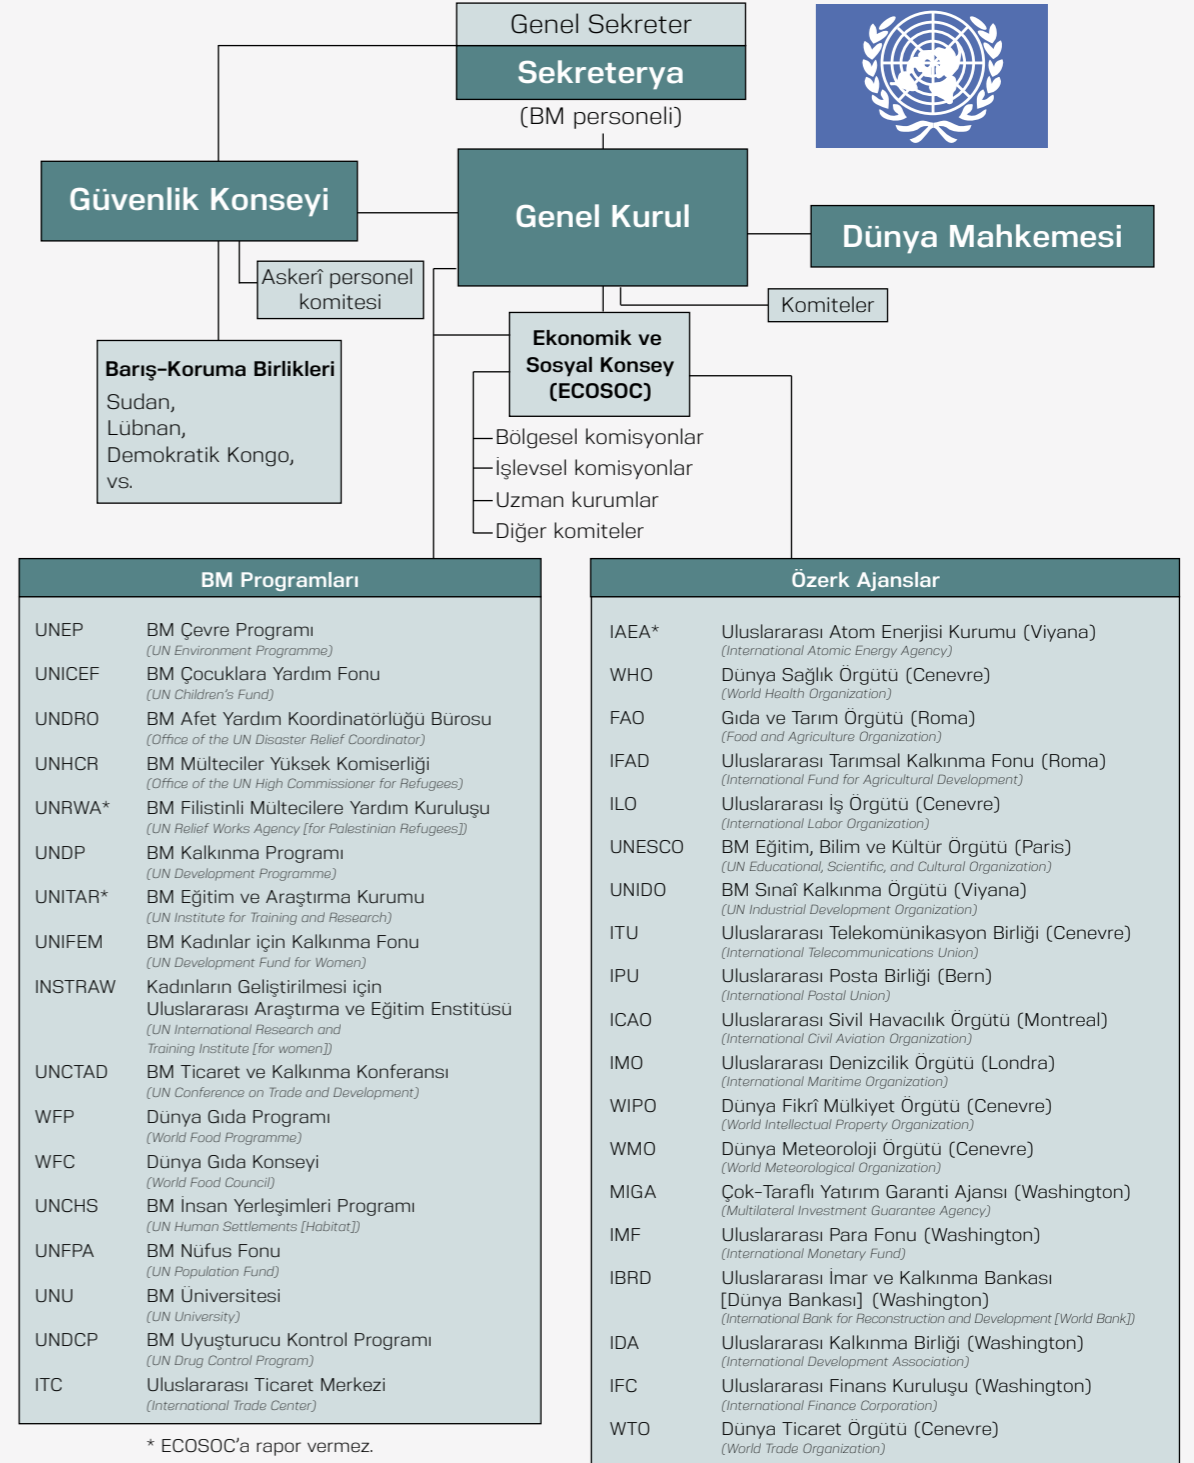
Genel Sekreter
Sekreterya
(BM personeli)

Güvenlik Konseyi

Genel Kurul

Dünya Mahkemesi

Askerî personel komitesi

Komiteler

Barış-Koruma Birlikleri
Sudan,
Lübnan,
Demokratik Kongo,
vs.

Ekonomik ve Sosyal Konsey (ECOSOC)

Bölgesel komisyonlar
İşlevsel komisyonlar
Uzman kurumlar
Diğer komiteler

BM Programları

| | |
|---|---|
| UNEP | BM Çevre Programı (UN Environment Programme) |
| UNICEF | BM Çocuklara Yardım Fonu (UN Children's Fund) |
| UNDRO | BM Afet Yardım Koordinatörlüğü Bürosu (Office of the UN Disaster Relief Coordinator) |
| UNHCR | BM Mülteciler Yüksek Komiserliği (Office of the UN High Commissioner for Refugees) |
| UNRWA* | BM Filistinli Mültecilere Yardım Kuruluşu (UN Relief Works Agency [for Palestinian Refugees]) |
| UNDP | BM Kalkınma Programı (UN Development Programme) |
| UNITAR* | BM Eğitim ve Araştırma Kurumu (UN Institute for Training and Research) |
| UNIFEM | BM Kadınlar için Kalkınma Fonu (UN Development Fund for Women) |
| INSTRAW | Kadınların Geliştirilmesi için Uluslararası Araştırma ve Eğitim Enstitüsü (UN International Research and Training Institute [for women]) |
| UNCTAD | BM Ticaret ve Kalkınma Konferansı (UN Conference on Trade and Development) |
| WFP | Dünya Gıda Programı (World Food Programme) |
| WFC | Dünya Gıda Konseyi (World Food Council) |
| UNCHS | BM İnsan Yerleşimleri Programı (UN Human Settlements [Habitat]) |
| UNFPA | BM Nüfus Fonu (UN Population Fund) |
| UNU | BM Üniversitesi (UN University) |
| UNDCP | BM Uyuşturucu Kontrol Programı (UN Drug Control Program) |
| ITC | Uluslararası Ticaret Merkezi (International Trade Center) |

* ECOSOC'a rapor vermez.

Özerk Ajanslar

| | |
|---|---|
| IAEA* | Uluslararası Atom Enerjisi Kurumu (Viyana) (International Atomic Energy Agency) |
| WHO | Dünya Sağlık Örgütü (Cenevre) (World Health Organization) |
| FAO | Gıda ve Tarım Örgütü (Roma) (Food and Agriculture Organization) |
| IFAD | Uluslararası Tarımsal Kalkınma Fonu (Roma) (International Fund for Agricultural Development) |
| ILO | Uluslararası İş Örgütü (Cenevre) (International Labor Organization) |
| UNESCO | BM Eğitim, Bilim ve Kültür Örgütü (Paris) (UN Educational, Scientific, and Cultural Organization) |
| UNIDO | BM Sınaî Kalkınma Örgütü (Viyana) (UN Industrial Development Organization) |
| ITU | Uluslararası Telekomünikasyon Birliği (Cenevre) (International Telecommunications Union) |
| IPU | Uluslararası Posta Birliği (Bern) (International Postal Union) |
| ICAO | Uluslararası Sivil Havacılık Örgütü (Montreal) (International Civil Aviation Organization) |
| IMO | Uluslararası Denizcilik Örgütü (Londra) (International Maritime Organization) |
| WIPO | Dünya Fikrî Mülkiyet Örgütü (Cenevre) (World Intellectual Property Organization) |
| WMO | Dünya Meteoroloji Örgütü (Cenevre) (World Meteorological Organization) |
| MIGA | Çok-Taraflı Yatırım Garanti Ajansı (Washington) (Multilateral Investment Guarantee Agency) |
| IMF | Uluslararası Para Fonu (Washington) (International Monetary Fund) |
| IBRD | Uluslararası İmar ve Kalkınma Bankası [Dünya Bankası] (Washington) (International Bank for Reconstruction and Development [World Bank]) |
| IDA | Uluslararası Kalkınma Birliği (Washington) (International Development Association) |
| IFC | Uluslararası Finans Kuruluşu (Washington) (International Finance Corporation) |
| WTO | Dünya Ticaret Örgütü (Cenevre) (World Trade Organization) |